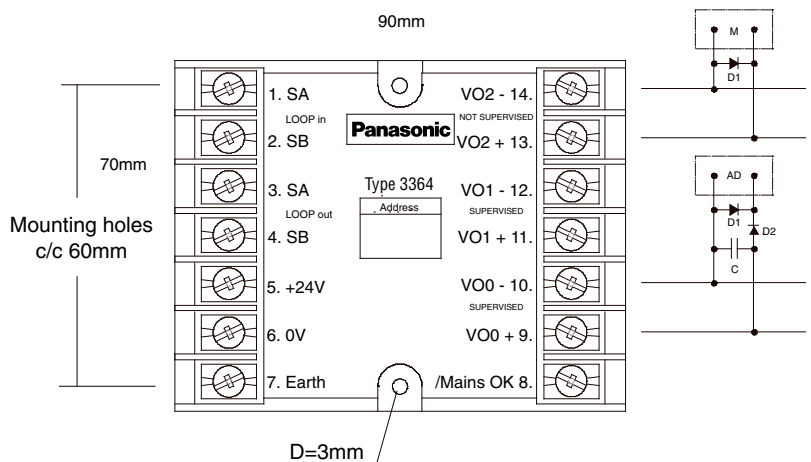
90mm

M

D1

70mm

1. SA

LOOP in

2. SB

3. SA

LOOP out

4. SB

5. +24V

6. 0V

7. Earth

Panasonic

Type 3364

Address

VO2 - 14.

NOT SUPERVISED

VO2 + 13.

VO1 - 12.

SUPERVISED

VO1 + 11.

VO0 - 10.

SUPERVISED

VO0 + 9.

/Mains OK 8.

AD

D1

D2

C

Mounting holes c/c 60mm

D=3mm